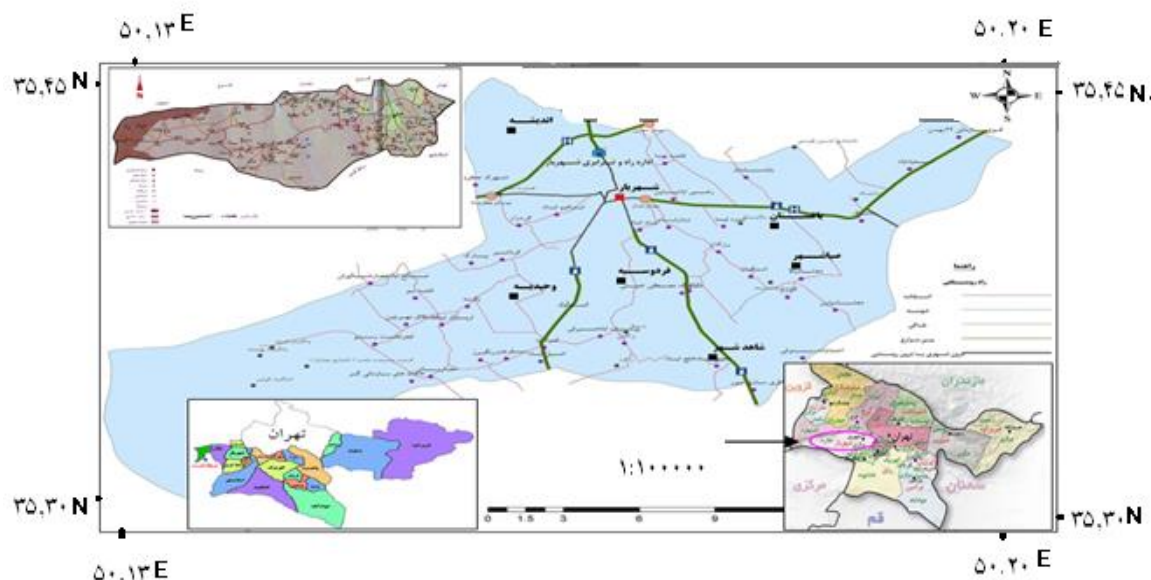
۵۰،۱۳E

۵۰.۲۰ E

۳۵،۴۵ N

۳۵،۴۵ N

N

W

E

S

اندیشه

شهریار

باغستان

صباشهر

فردوسیه

وحیدیه

شاهد شهر

اداره راه و ترابری شهریار

راهنما

تهران

مازندران

قزوین

مرکزی

سمنان

قم

۱:۱۰۰۰۰۰

0

1.5

3

6

9

۳۵،۳۰ N

۳۵،۳۰ N

۵۰،۱۳E

۵۰.۲۰ E